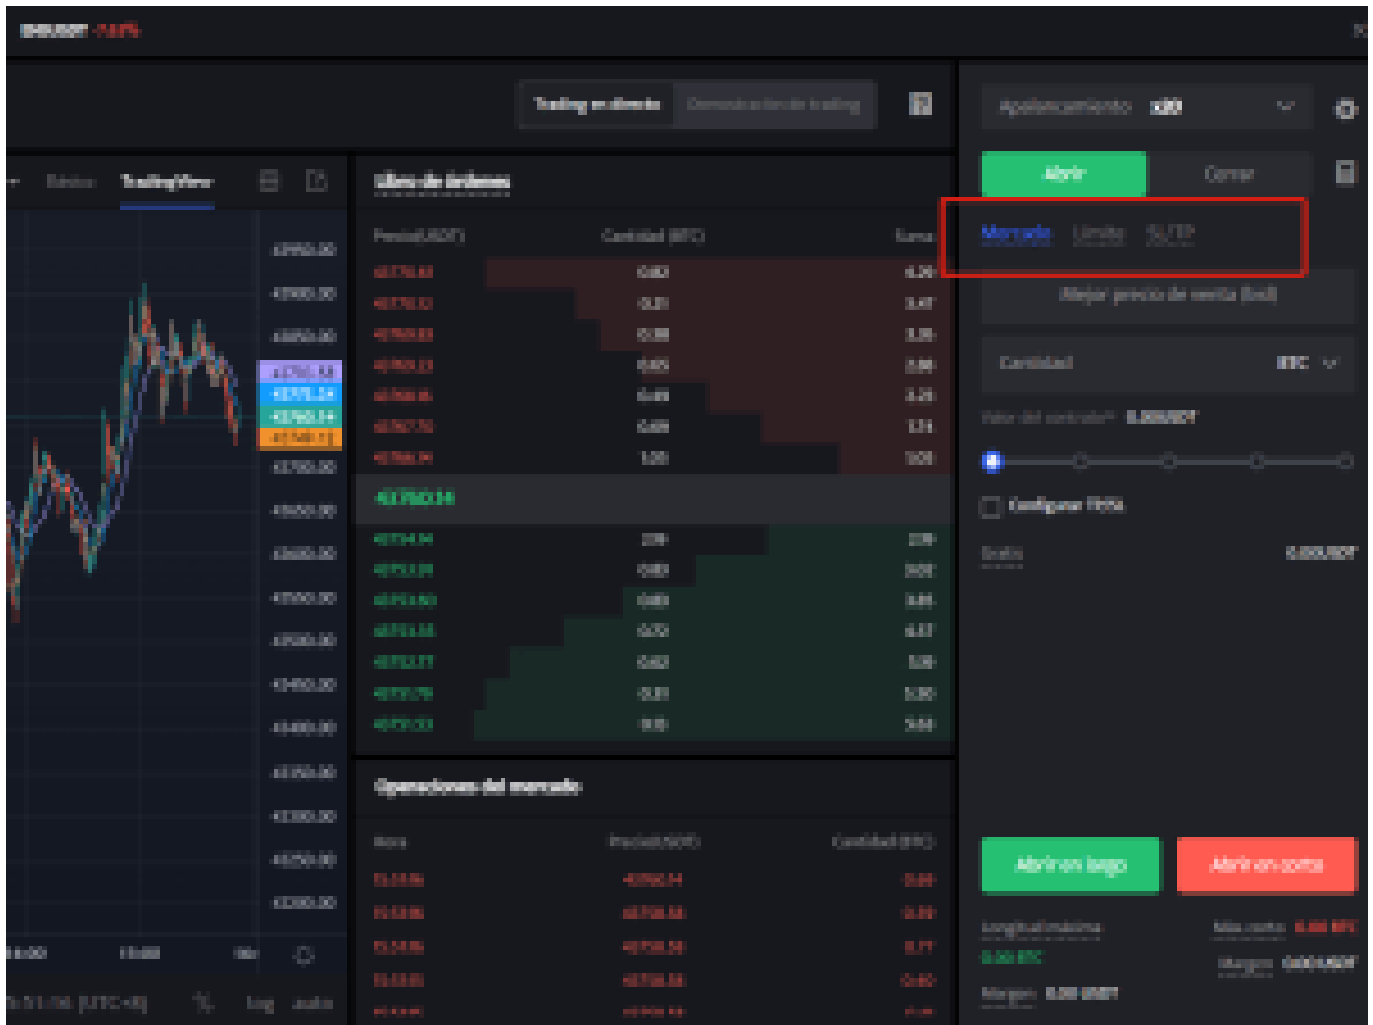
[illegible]

Trading en directo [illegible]

Apalancamiento x20

Abrir Cerrar

Mercado Límite SL/TP

Mejor precio de venta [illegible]

Cantidad BTC

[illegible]

Configurar TP/SL

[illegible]

Abrir en largo Abrir en corto

Longitud máxima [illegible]

Margen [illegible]

Básico TradingView

Libro de órdenes

| Precio(USDT) | Cantidad (BTC) | Suma |
|---|---|---|
| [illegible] | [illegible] | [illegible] |

Operaciones del mercado

| Hora | Precio(USDT) | Cantidad (BTC) |
|---|---|---|
| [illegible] | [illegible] | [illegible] |

log auto